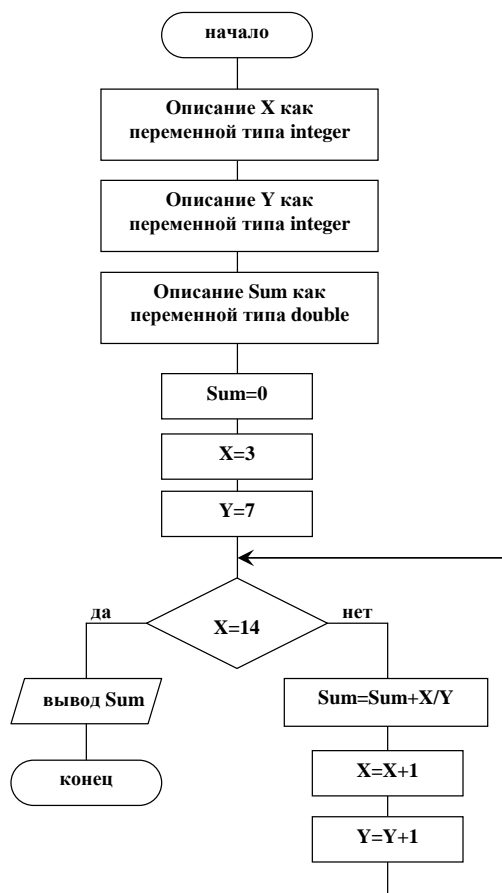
начало

Описание X как переменной типа integer

Описание Y как переменной типа integer

Описание Sum как переменной типа double

Sum=0

X=3

Y=7

да

X=14

нет

вывод Sum

конец

Sum=Sum+X/Y

X=X+1

Y=Y+1